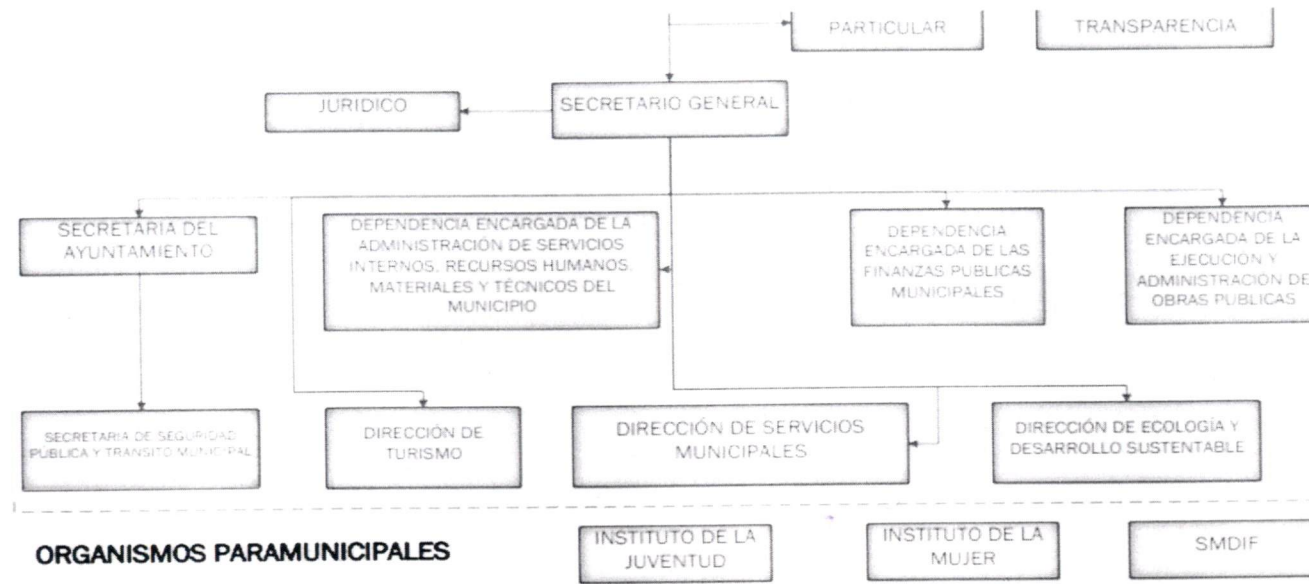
PARTICULAR

TRANSPARENCIA

JURIDICO

SECRETARIO GENERAL

SECRETARIA DEL AYUNTAMIENTO

DEPENDENCIA ENCARGADA DE LA ADMINISTRACIÓN DE SERVICIOS INTERNOS, RECURSOS HUMANOS, MATERIALES Y TÉCNICOS DEL MUNICIPIO

DEPENDENCIA ENCARGADA DE LAS FINANZAS PUBLICAS MUNICIPALES

DEPENDENCIA ENCARGADA DE LA EJECUCIÓN Y ADMINISTRACIÓN DE OBRAS PUBLICAS

SECRETARIA DE SEGURIDAD PUBLICA Y TRANSITO MUNICIPAL

DIRECCIÓN DE TURISMO

DIRECCIÓN DE SERVICIOS MUNICIPALES

DIRECCIÓN DE ECOLOGÍA Y DESARROLLO SUSTENTABLE

ORGANISMOS PARAMUNICIPALES

INSTITUTO DE LA JUVENTUD

INSTITUTO DE LA MUJER

SMDIF